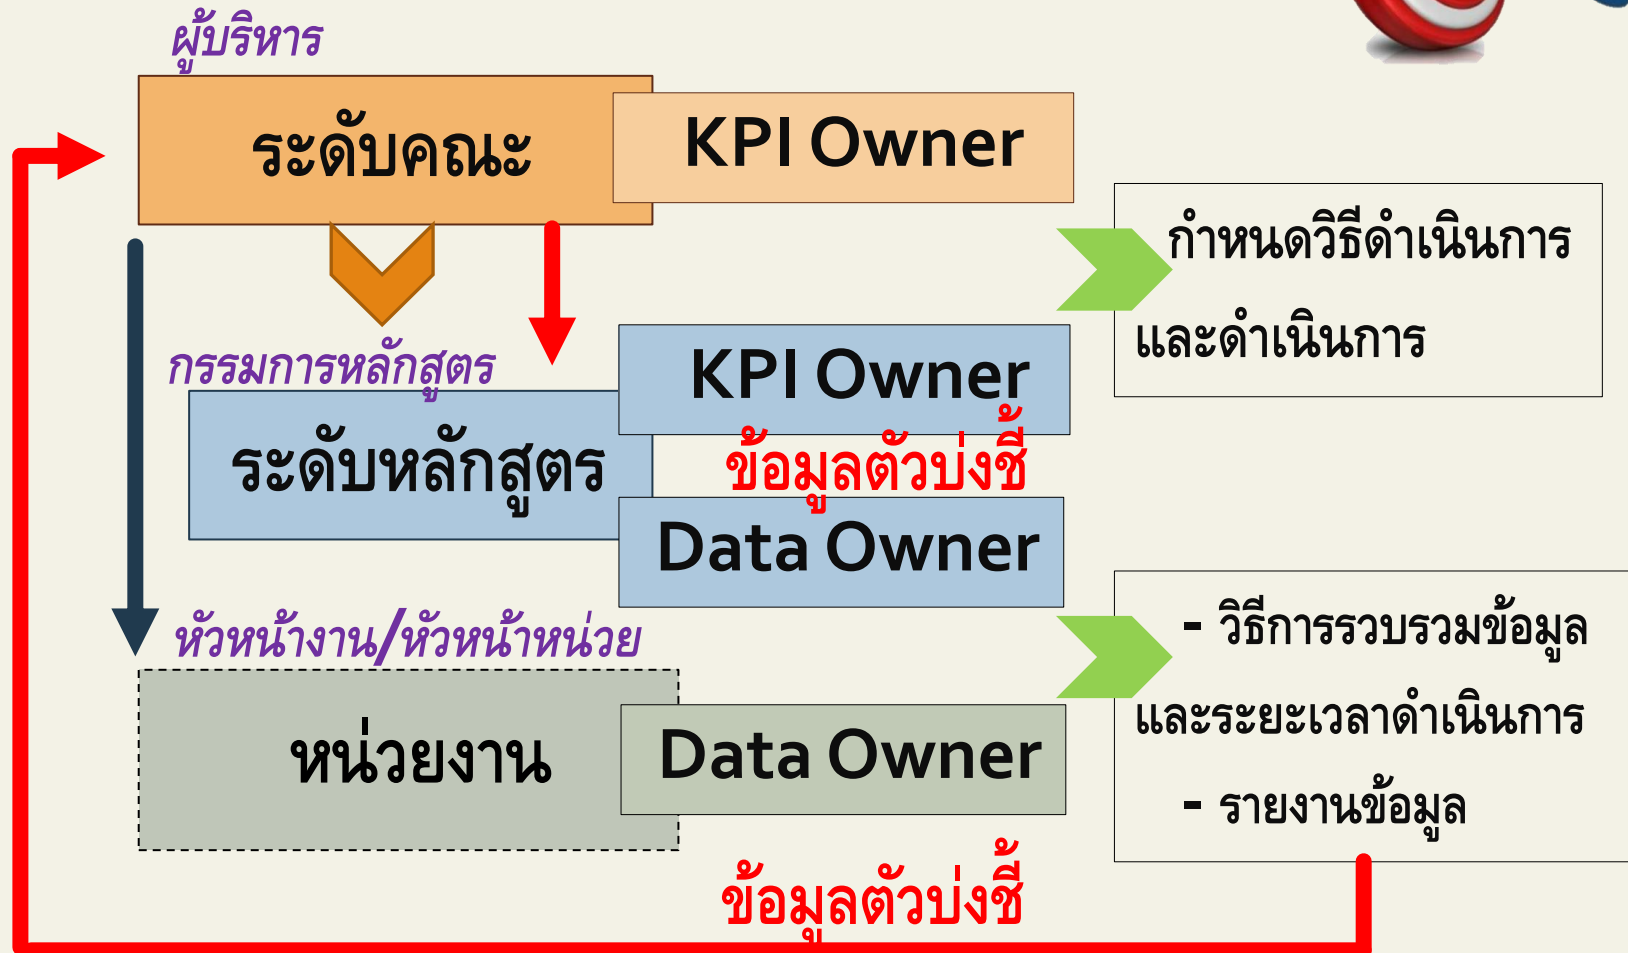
ผู้บริหาร

ระดับคณะ

KPI Owner

กำหนดวิธีดำเนินการ และดำเนินการ

กรรมการหลักสูตร

ระดับหลักสูตร

KPI Owner

ข้อมูลตัวบ่งชี้

Data Owner

หัวหน้างาน/หัวหน้าหน่วย

หน่วยงาน

Data Owner

- วิธีการรวบรวมข้อมูล และระยะเวลาดำเนินการ

- รายงานข้อมูล

ข้อมูลตัวบ่งชี้